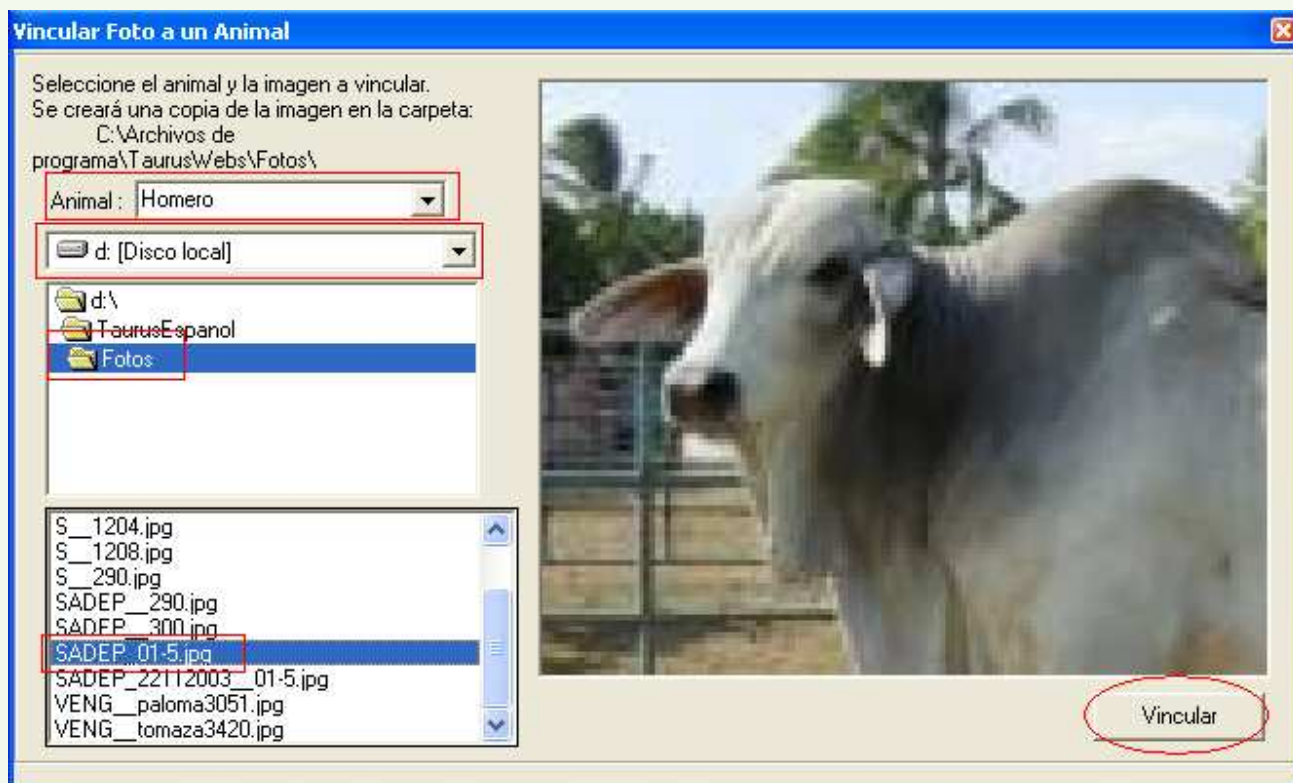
Vincular Foto a un Animal

Seleccione el animal y la imagen a vincular.
Se creará una copia de la imagen en la carpeta:
C:\Archivos de programa\TaurusWebs\Fotos\

Animal : Homero

d: [Disco local]

d:\
TaurusEspanol
Fotos

S__1204.jpg
S__1208.jpg
S__290.jpg
SADEP__290.jpg
SADEP__300.jpg
SADEP__01-5.jpg
SADEP_22112003__01-5.jpg
VENG__paloma3051.jpg
VENG__tomaza3420.jpg

Vincular